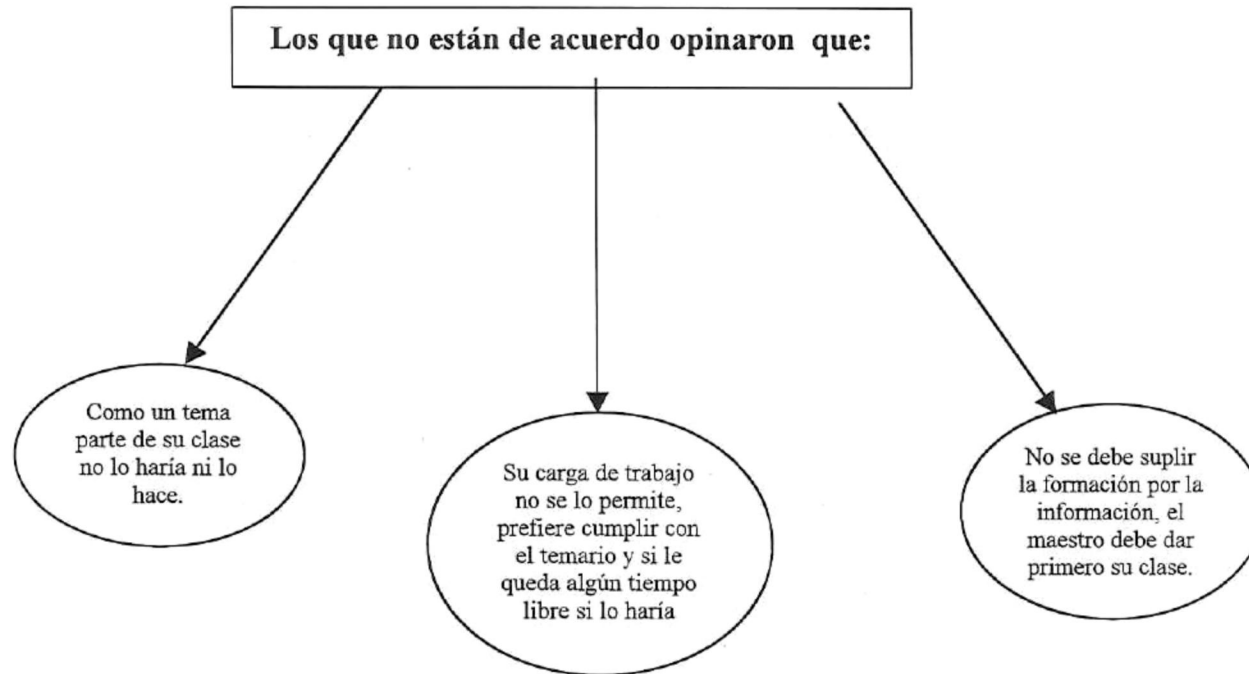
Los que no están de acuerdo opinaron que:

Como un tema parte de su clase no lo haría ni lo hace.

Su carga de trabajo no se lo permite, prefiere cumplir con el temario y si le queda algún tiempo libre si lo haría

No se debe suplir la formación por la información, el maestro debe dar primero su clase.